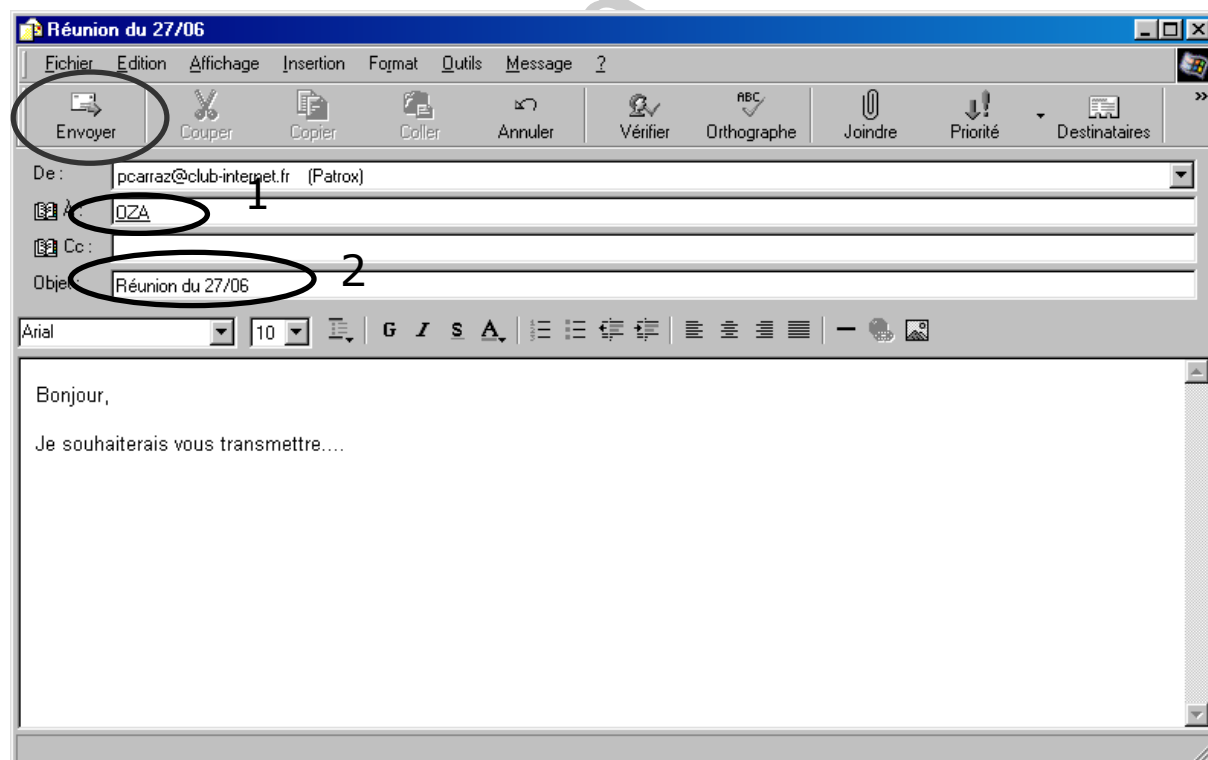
Réunion du 27/06

Fichier Edition Affichage Insertion Format Outils Message ?

Envoyer Couper Copier Coller Annuler Vérifier Orthographe Joindre Priorité Destinataires

De : pcarraz@club-internet.fr (Patrox)

1

À : OZA

Cc :

2

Objet : Réunion du 27/06

Arial 10 G I S A

Bonjour,

Je souhaiterais vous transmettre....